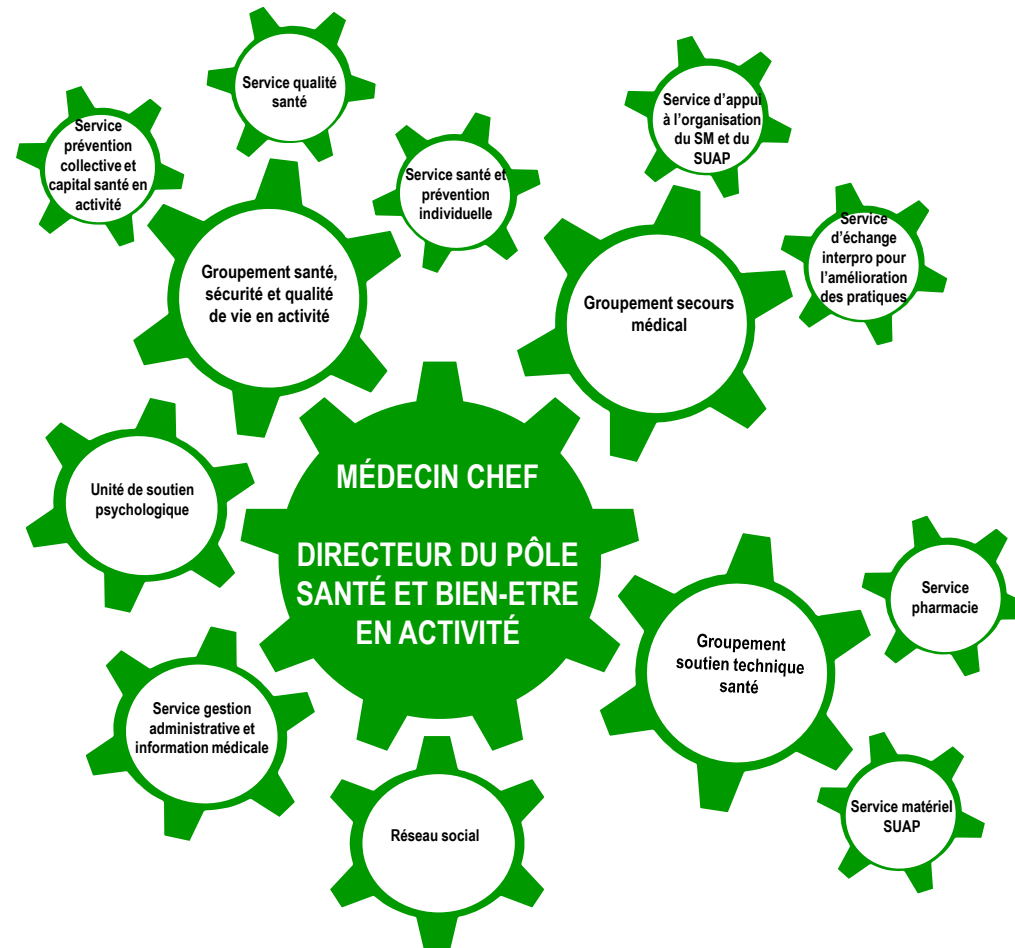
Service qualité santé

Service prévention collective et capital santé en activité

Service santé et prévention individuelle

Groupement santé, sécurité et qualité de vie en activité

Service d'appui à l'organisation du SM et du SUAP

Service d'échange interpro pour l'amélioration des pratiques

Groupement secours médical

Unité de soutien psychologique

MÉDECIN CHEF

DIRECTEUR DU PÔLE SANTÉ ET BIEN-ETRE EN ACTIVITÉ

Service pharmacie

Groupement soutien technique santé

Service gestion administrative et information médicale

Réseau social

Service matériel SUAP